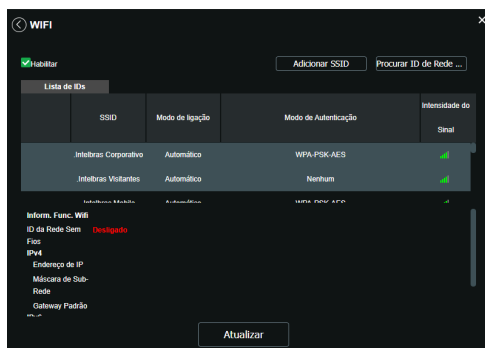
WIFI

Habilitar

Adicionar SSID

Procurar ID de Rede ...

Lista de IDs

|  | SSID | Modo de ligação | Modo de Autenticação | Intensidade do Sinal |
|---|---|---|---|---|
|  | .Intelbras Corporativo | Automático | WPA-PSK-AES |  |
|  | .Intelbras Visitantes | Automático | Nenhum |  |
|  | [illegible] | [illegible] | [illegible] |  |

Inform. Func. Wifi

ID da Rede Sem Fios Desligado

IPv4

Endereço de IP

Máscara de Sub-Rede

Gateway Padrão

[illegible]

Atualizar